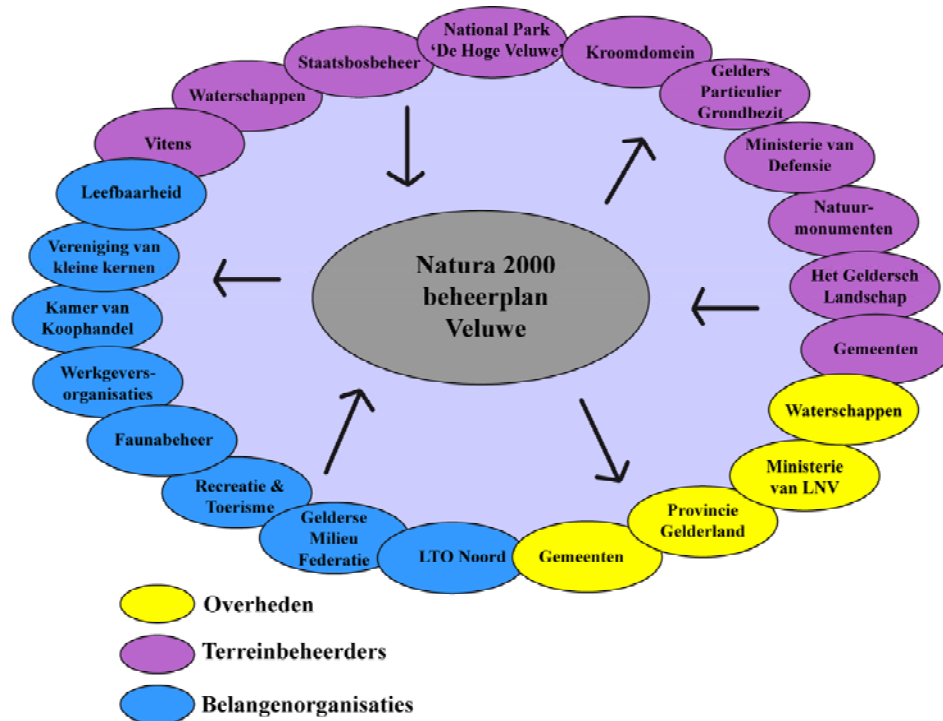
National Park 'De Hoge Veluwe'

Kroondomein

Gelders Particulier Grondbezit

Ministerie van Defensie

Natuurmonumenten

Het Geldersch Landschap

Gemeenten

Waterschappen

Ministerie van LNV

Provincie Gelderland

Gemeenten

LTO Noord

Gelderse Milieu Federatie

Recreatie & Toerisme

Faunabeheer

Werkgevers-organisaties

Kamer van Koophandel

Vereniging van kleine kernen

Leefbaarheid

Vitens

Waterschappen

Staatsbosbeheer

Natura 2000 beheerplan Veluwe

Overheden

Terreinbeheerders

Belangenorganisaties